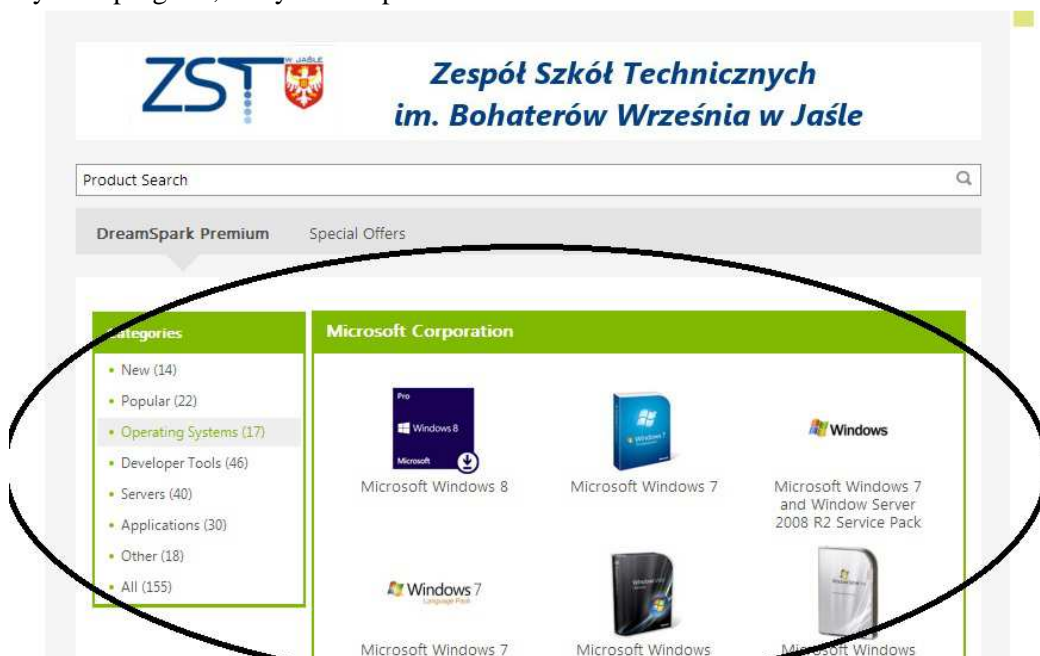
ZST W JAŚLE

Zespół Szkół Technicznych im. Bohaterów Września w Jaśle

Product Search

DreamSpark Premium
Special Offers

Categories
• New (14)
• Popular (22)
• Operating Systems (17)
• Developer Tools (46)
• Servers (40)
• Applications (30)
• Other (18)
• All (155)

Microsoft Corporation

Pro
Windows 8
Microsoft
Microsoft Windows 8

Windows 7
Microsoft Windows 7

Windows
Microsoft Windows 7 and Window Server 2008 R2 Service Pack

Windows 7
Language Pack
Microsoft Windows 7

Microsoft Windows

Microsoft Windows